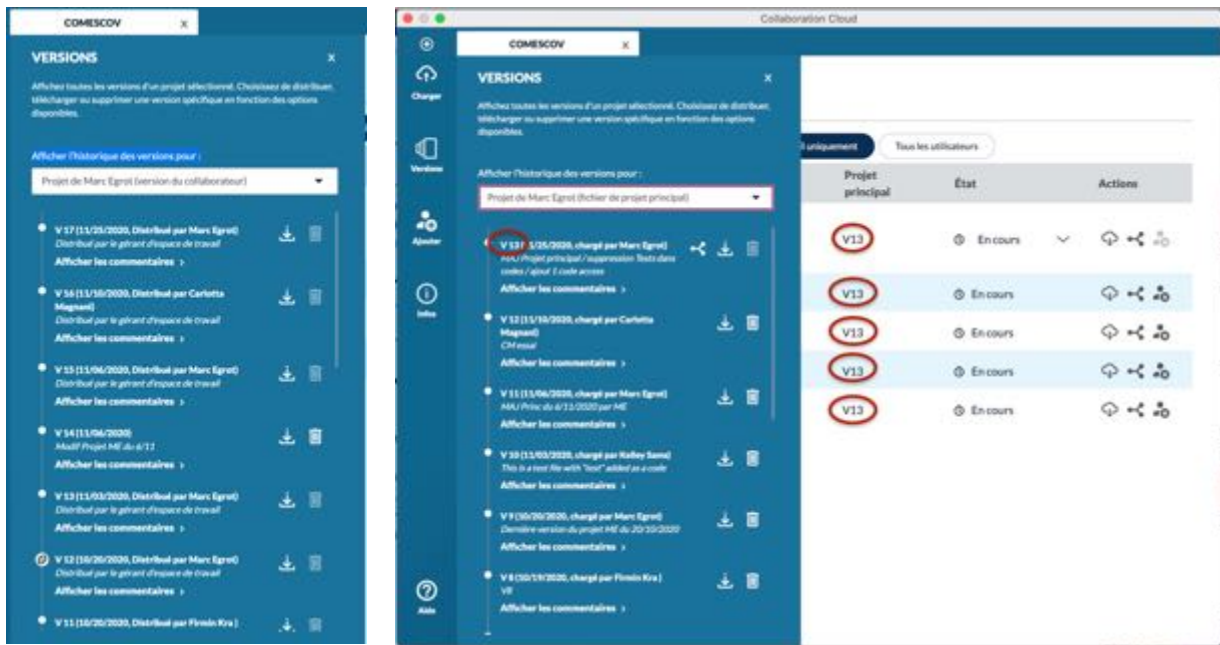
COMESCOV ×

VERSIONS ×

Affichez toutes les versions d'un projet sélectionné. Choisissez de distribuer, télécharger ou supprimer une version spécifique en fonction des options disponibles.

Afficher l'historique des versions pour :

Projet de Marc Egrot (version du collaborateur)

V 17 (11/25/2020, Distribué par Marc Egrot)
Distribué par le gérant d'espace de travail
Afficher les commentaires ›

V 16 (11/10/2020, Distribué par Carlotta Magnani)
Distribué par le gérant d'espace de travail
Afficher les commentaires ›

V 15 (11/06/2020, Distribué par Marc Egrot)
Distribué par le gérant d'espace de travail
Afficher les commentaires ›

V 14 (11/06/2020)
Modif Projet ME du 6/11
Afficher les commentaires ›

V 13 (11/03/2020, Distribué par Marc Egrot)
Distribué par le gérant d'espace de travail
Afficher les commentaires ›

V 12 (10/20/2020, Distribué par Marc Egrot)
Distribué par le gérant d'espace de travail
Afficher les commentaires ›

V 11 (10/20/2020, Distribué par Firmin Kra )

Collaboration Cloud

Charger

Versions

Ajouter

Infos

Aide

COMESCOV ×

VERSIONS ×

Affichez toutes les versions d'un projet sélectionné. Choisissez de distribuer, télécharger ou supprimer une version spécifique en fonction des options disponibles.

Afficher l'historique des versions pour :

Projet de Marc Egrot (fichier de projet principal)

V 13 (11/25/2020, chargé par Marc Egrot)
MAJ Projet principal / suppression Tests dans codes / ajout 1 code access
Afficher les commentaires ›

V 12 (11/10/2020, chargé par Carlotta Magnani)
CM essai
Afficher les commentaires ›

V 11 (11/06/2020, chargé par Marc Egrot)
MAJ Princ du 6/11/2020 par ME
Afficher les commentaires ›

V 10 (11/03/2020, chargé par Kelley Sams)
This is a test file with "test" added as a code
Afficher les commentaires ›

V 9 (10/20/2020, chargé par Marc Egrot)
Dernière version du projet ME du 20/10/2020
Afficher les commentaires ›

V 8 (10/19/2020, chargé par Firmin Kra )
V8
Afficher les commentaires ›

l uniquement | Tous les utilisateurs

| Projet principal | État | Actions |
|---|---|---|
| V13 | En cours | |
| V13 | En cours | |
| V13 | En cours | |
| V13 | En cours | |
| V13 | En cours | |